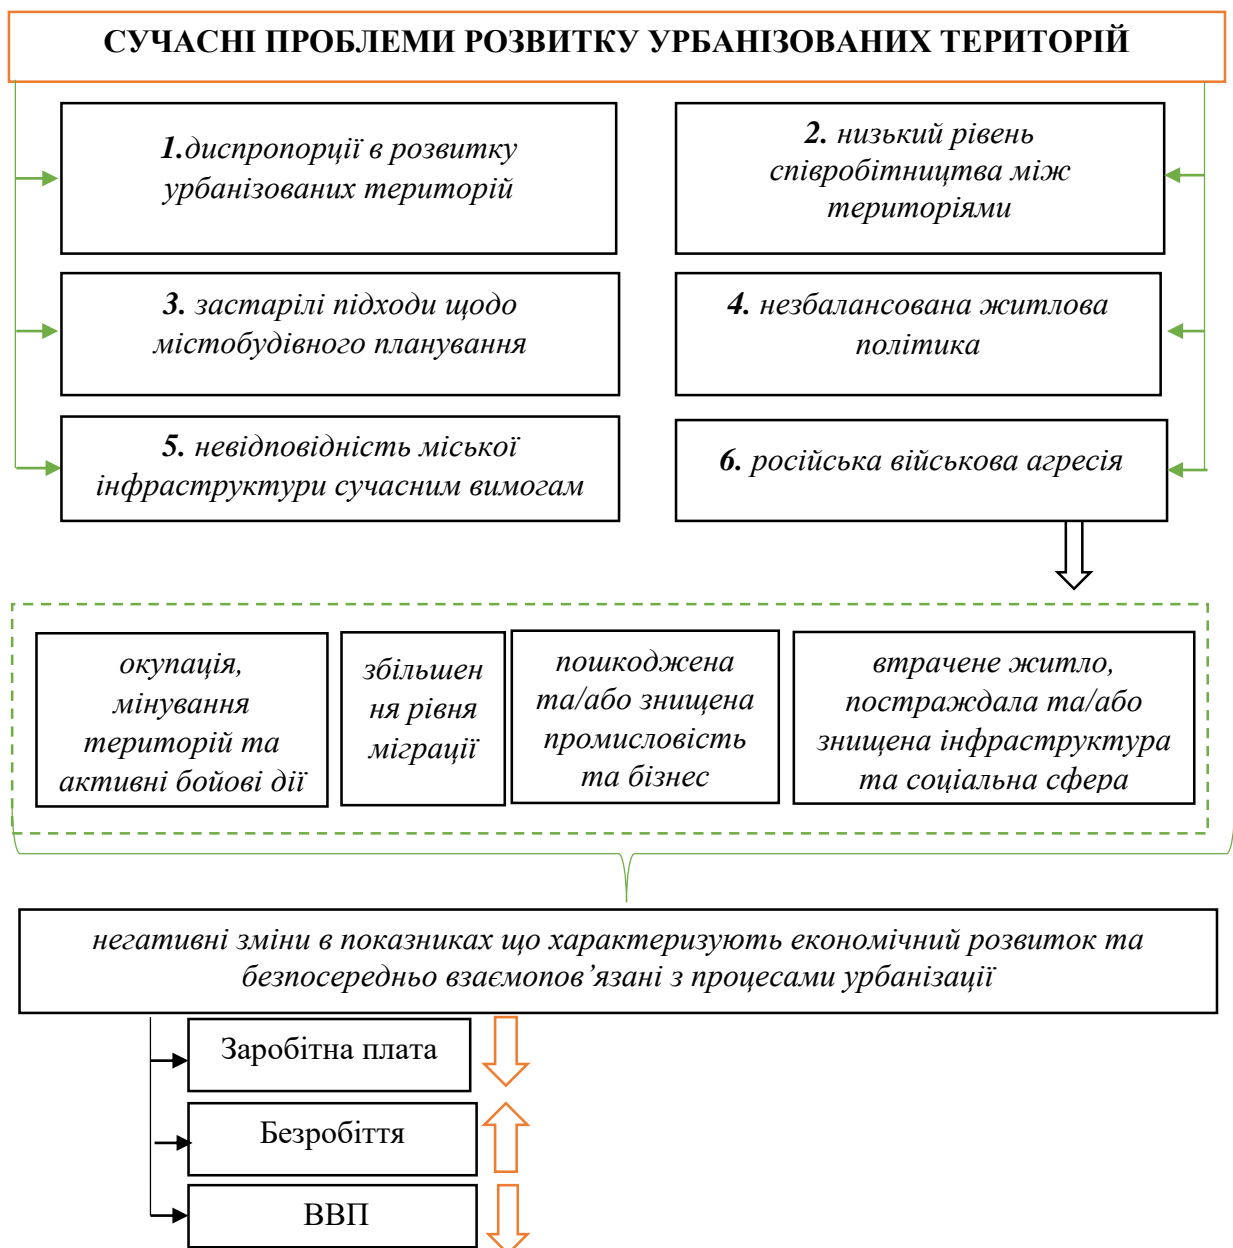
СУЧАСНІ ПРОБЛЕМИ РОЗВИТКУ УРБАНІЗОВАНИХ ТЕРИТОРІЙ

1.диспропорції в розвитку урбанізованих територій

2. низький рівень співробітництва між територіями

3. застарілі підходи щодо містобудівного планування

4. незбалансована житлова політика

5. невідповідність міської інфраструктури сучасним вимогам

6. російська військова агресія

окупація, мінування територій та активні бойові дії

збільшення рівня міграції

пошкоджена та/або знищена промисловість та бізнес

втрачене житло, постраждала та/або знищена інфраструктура та соціальна сфера

негативні зміни в показниках що характеризують економічний розвиток та безпосередньо взаємопов’язані з процесами урбанізації

Заробітна плата

Безробіття

ВВП